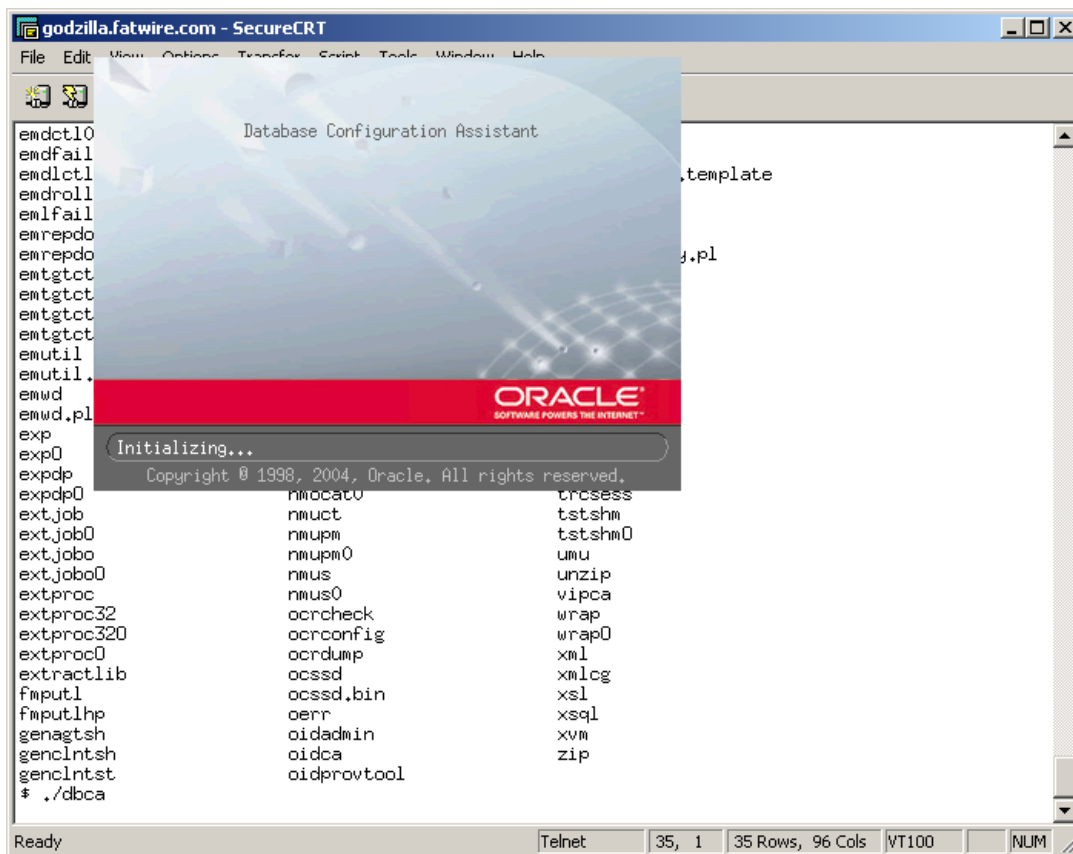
godzilla.fatwire.com - SecureCRT

File Edit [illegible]

Database Configuration Assistant

ORACLE
SOFTWARE POWERS THE INTERNET

Initializing...

Copyright © 1998, 2004, Oracle. All rights reserved.

emdctl0
emdfail
emdlctl
emdroll
emlfail
emrepdo
emrepdo
emtgtct
emtgtct
emtgtct
emtgtct
emutil
emutil.
emwd
emwd.pl
exp
exp0
expdp
expdp0
extjob
extjob0
extjobo
extjobo0
extproc
extproc32
extproc320
extproc0
extractlib
fmputl
fmputlhp
genagtsh
genclntsh
genclntst
$ ./dbca

nmocat0
nmuct
nmupm
nmupm0
nmus
nmus0
ocrcheck
ocrconfig
ocrdump
ocssd
ocssd.bin
oerr
oidadmin
oidca
oidprovtool

.template
.pl
trcsess
tstshm
tstshm0
umu
unzip
vipca
wrap
wrap0
xml
xmlcg
xsl
xsql
xvm
zip

Ready | Telnet | 35, 1 | 35 Rows, 96 Cols | VT100 | NUM